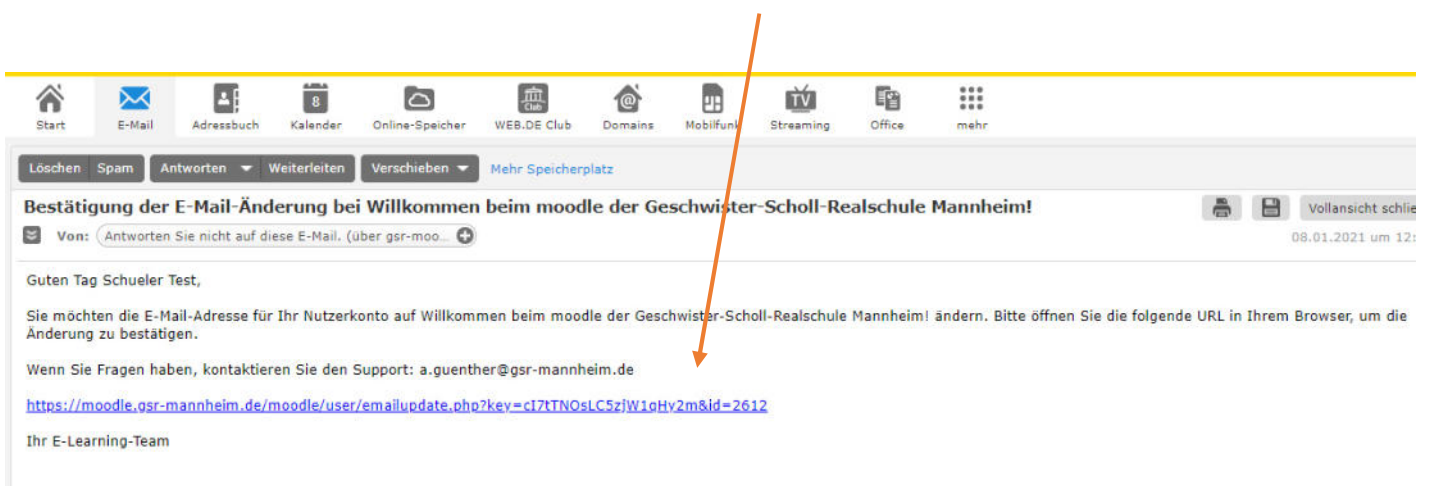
Start E-Mail Adressbuch Kalender Online-Speicher WEB.DE Club Domains Mobilfunk Streaming Office mehr

Löschen Spam Antworten Weiterleiten Verschieben Mehr Speicherplatz

Bestätigung der E-Mail-Änderung bei Willkommen beim moodle der Geschwister-Scholl-Realschule Mannheim!

Vollansicht schlie

Von: Antworten Sie nicht auf diese E-Mail. (über gsr-moo...

08.01.2021 um 12:

Guten Tag Schueler Test,

Sie möchten die E-Mail-Adresse für Ihr Nutzerkonto auf Willkommen beim moodle der Geschwister-Scholl-Realschule Mannheim! ändern. Bitte öffnen Sie die folgende URL in Ihrem Browser, um die Änderung zu bestätigen.

Wenn Sie Fragen haben, kontaktieren Sie den Support: a.guenther@gsr-mannheim.de

https://moodle.gsr-mannheim.de/moodle/user/emailupdate.php?key=cI7tTNOsLC5zjW1qHy2m&id=2612

Ihr E-Learning-Team